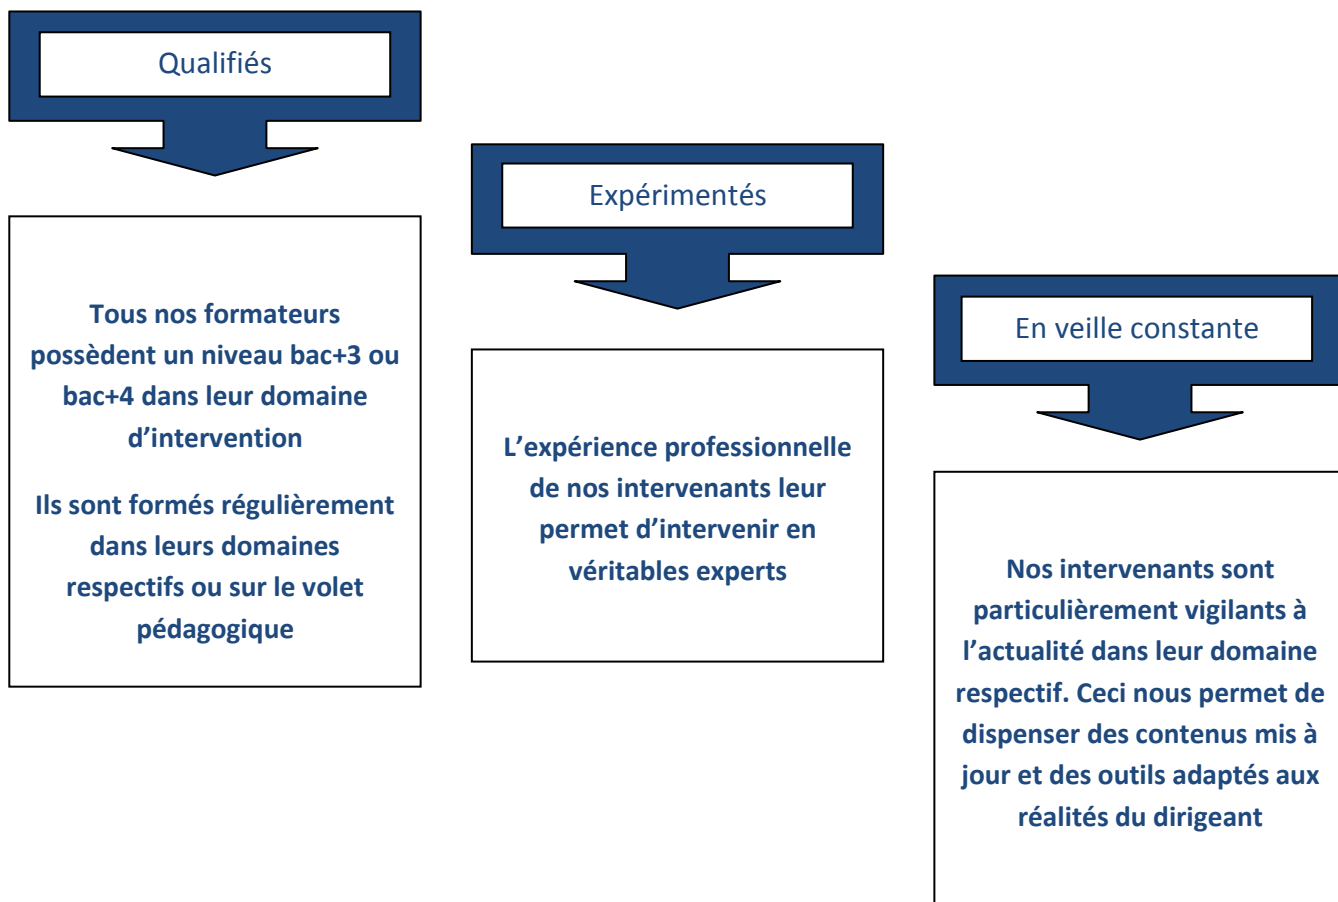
Qualifiés

Tous nos formateurs possèdent un niveau bac+3 ou bac+4 dans leur domaine d'intervention

Ils sont formés régulièrement dans leurs domaines respectifs ou sur le volet pédagogique

Expérimentés

L'expérience professionnelle de nos intervenants leur permet d'intervenir en véritables experts

En veille constante

Nos intervenants sont particulièrement vigilants à l'actualité dans leur domaine respectif. Ceci nous permet de dispenser des contenus mis à jour et des outils adaptés aux réalités du dirigeant